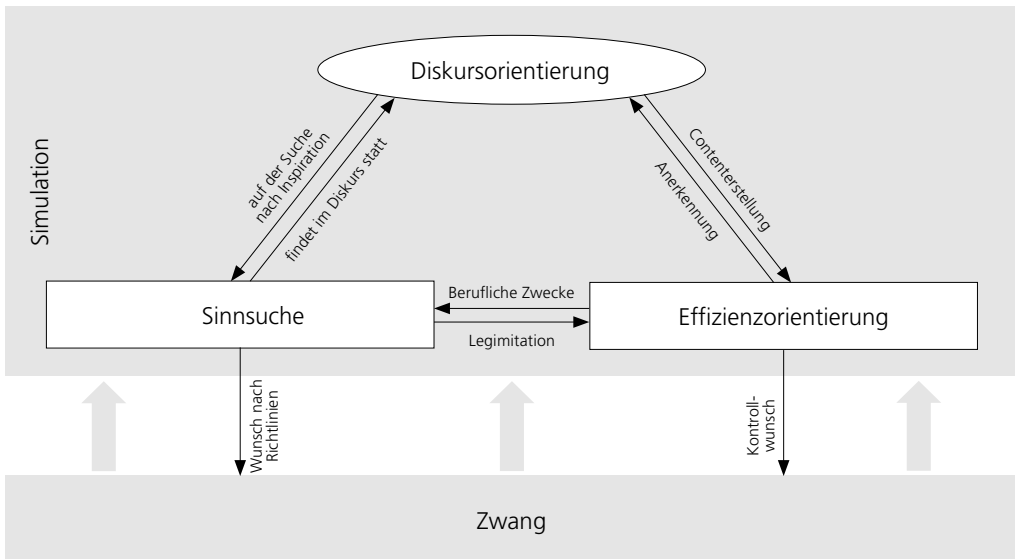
Diskursorientierung

Simulation

auf der Suche nach Inspiration

findet im Diskurs statt

Contenterstellung

Anerkennung

Sinnsuche

Berufliche Zwecke

Legimitation

Effizienzorientierung

Wunsch nach Richtlinien

Kontrollwunsch

Zwang